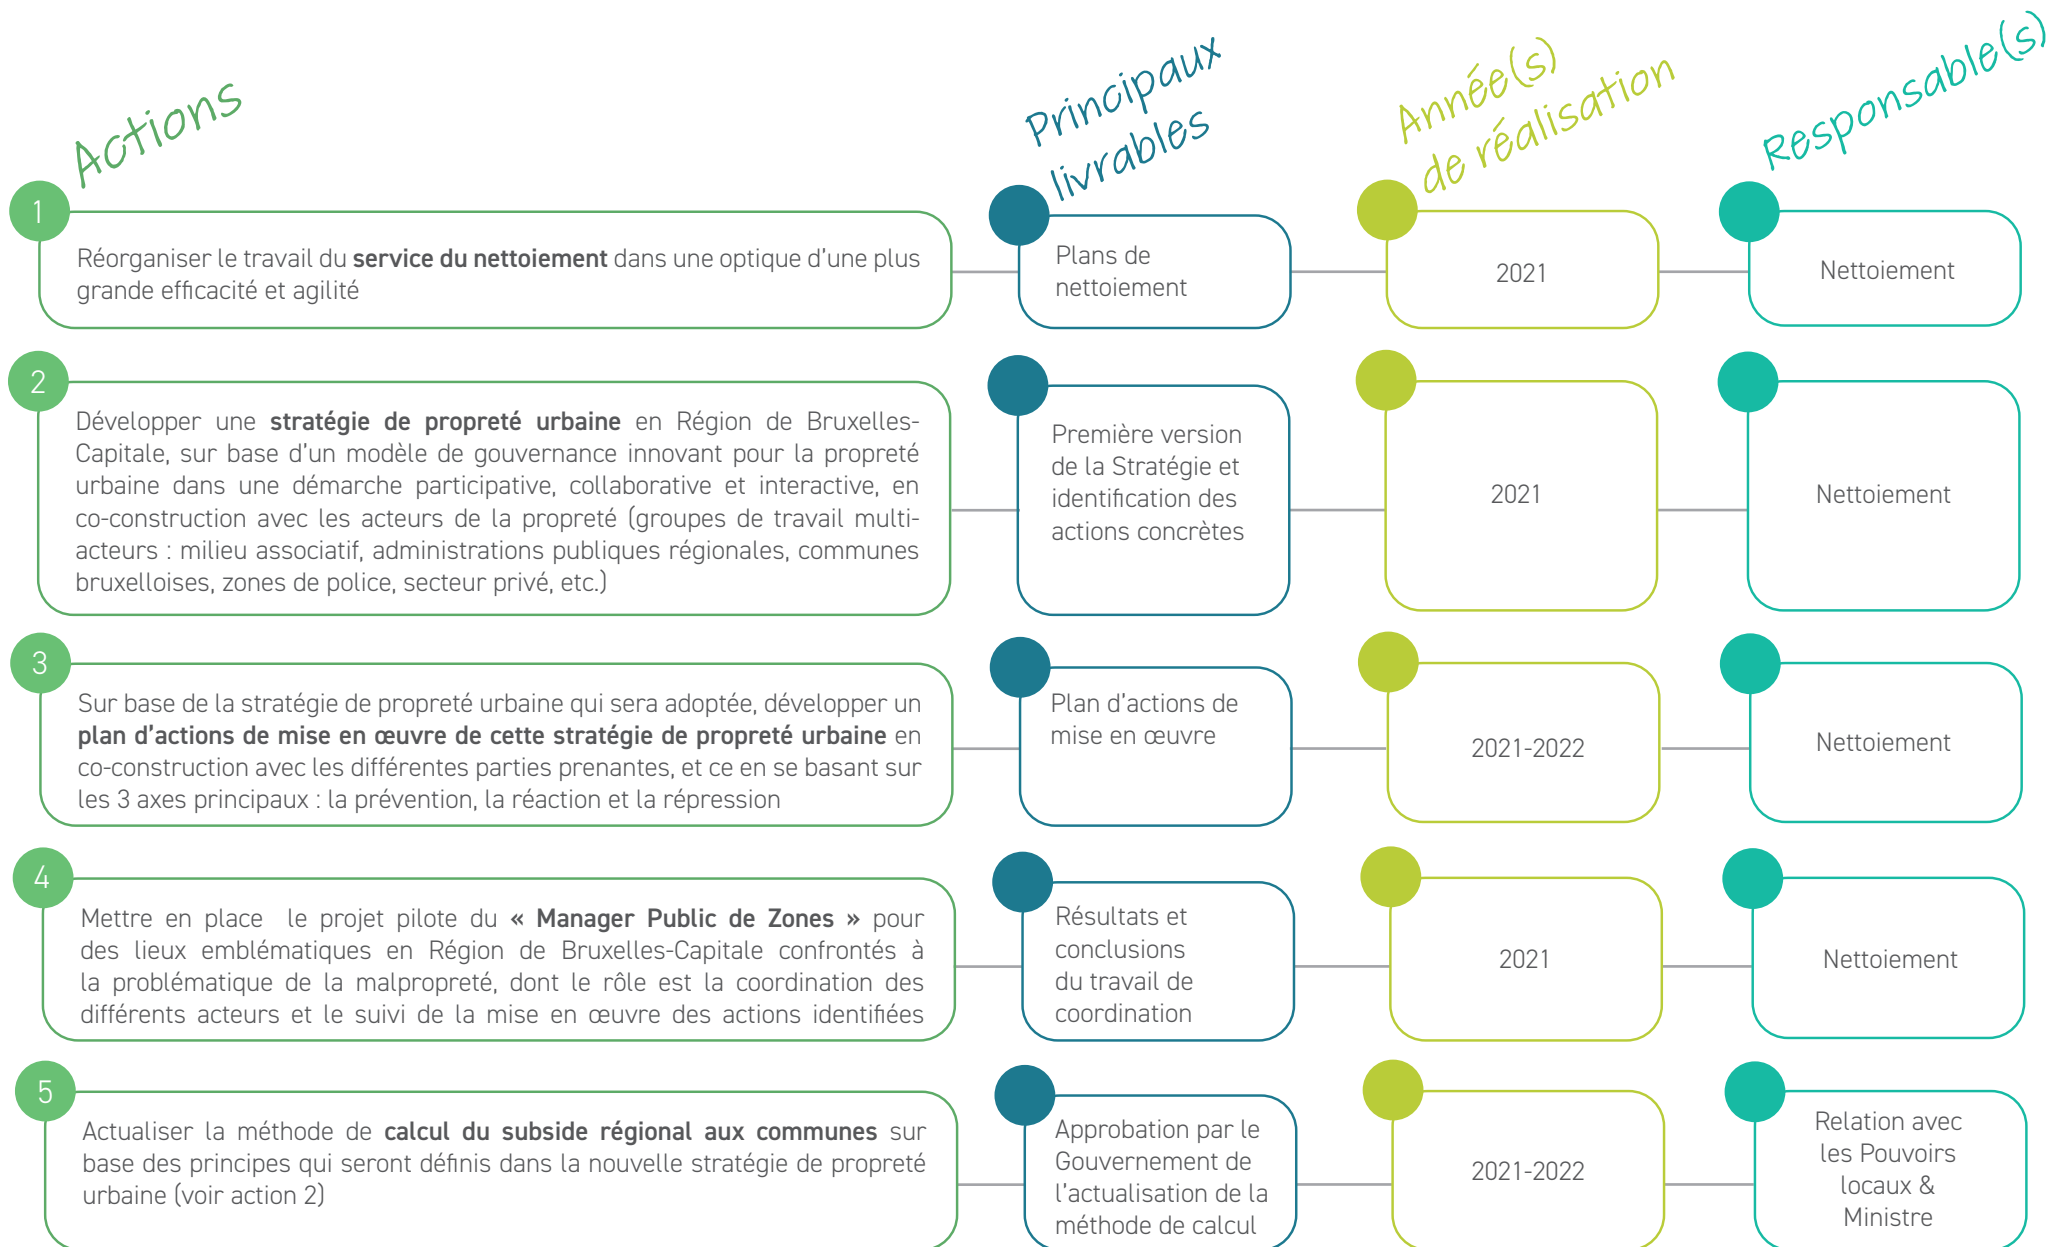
Actions

Principaux livrables

Année(s) de réalisation

Responsable(s)

| Actions | Principaux livrables | Année(s) de réalisation | Responsable(s) |
|---|---|---|---|
| 1 Réorganiser le travail du **service du nettoiement** dans une optique d'une plus grande efficacité et agilité | Plans de nettoiement | 2021 | Nettoiement |
| 2 Développer une **stratégie de propreté urbaine** en Région de Bruxelles-Capitale, sur base d'un modèle de gouvernance innovant pour la propreté urbaine dans une démarche participative, collaborative et interactive, en co-construction avec les acteurs de la propreté (groupes de travail multi-acteurs : milieu associatif, administrations publiques régionales, communes bruxelloises, zones de police, secteur privé, etc.) | Première version de la Stratégie et identification des actions concrètes | 2021 | Nettoiement |
| 3 Sur base de la stratégie de propreté urbaine qui sera adoptée, développer un **plan d'actions de mise en œuvre de cette stratégie de propreté urbaine** en co-construction avec les différentes parties prenantes, et ce en se basant sur les 3 axes principaux : la prévention, la réaction et la répression | Plan d'actions de mise en œuvre | 2021-2022 | Nettoiement |
| 4 Mettre en place le projet pilote du **« Manager Public de Zones »** pour des lieux emblématiques en Région de Bruxelles-Capitale confrontés à la problématique de la malpropreté, dont le rôle est la coordination des différents acteurs et le suivi de la mise en œuvre des actions identifiées | Résultats et conclusions du travail de coordination | 2021 | Nettoiement |
| 5 Actualiser la méthode de **calcul du subside régional aux communes** sur base des principes qui seront définis dans la nouvelle stratégie de propreté urbaine (voir action 2) | Approbation par le Gouvernement de l'actualisation de la méthode de calcul | 2021-2022 | Relation avec les Pouvoirs locaux & Ministre |